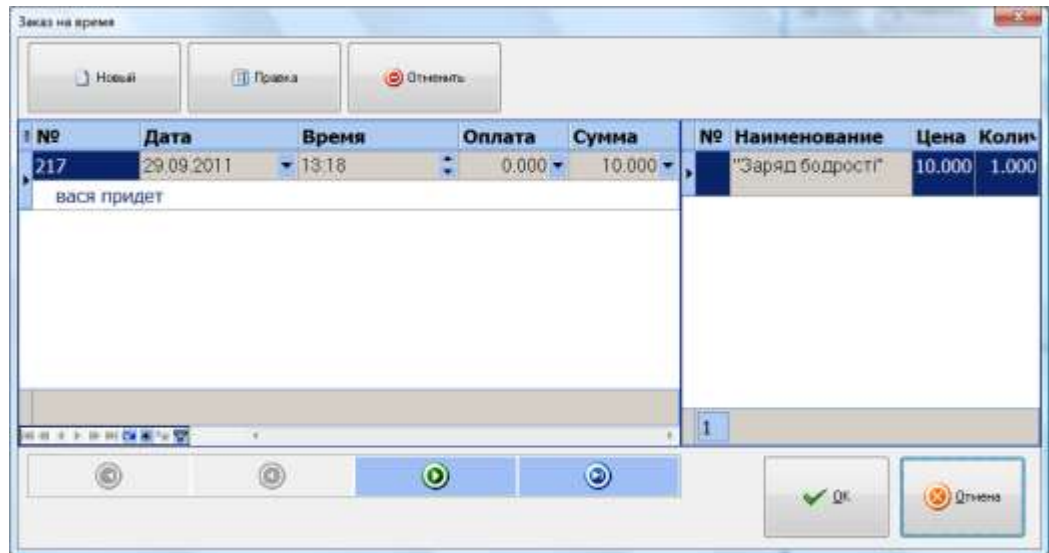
Заказ на время

Новый | Правка | Отменить

| № | Дата | Время | Оплата | Сумма |
|---|---|---|---|---|
| 217 | 29.09.2011 | 13:18 | 0.000 | 10.000 |

вася придет

| № | Наименование | Цена | Колич |
|---|---|---|---|
| | "Заряд бодрості" | 10.000 | 1.000 |

1

OK | Отмена